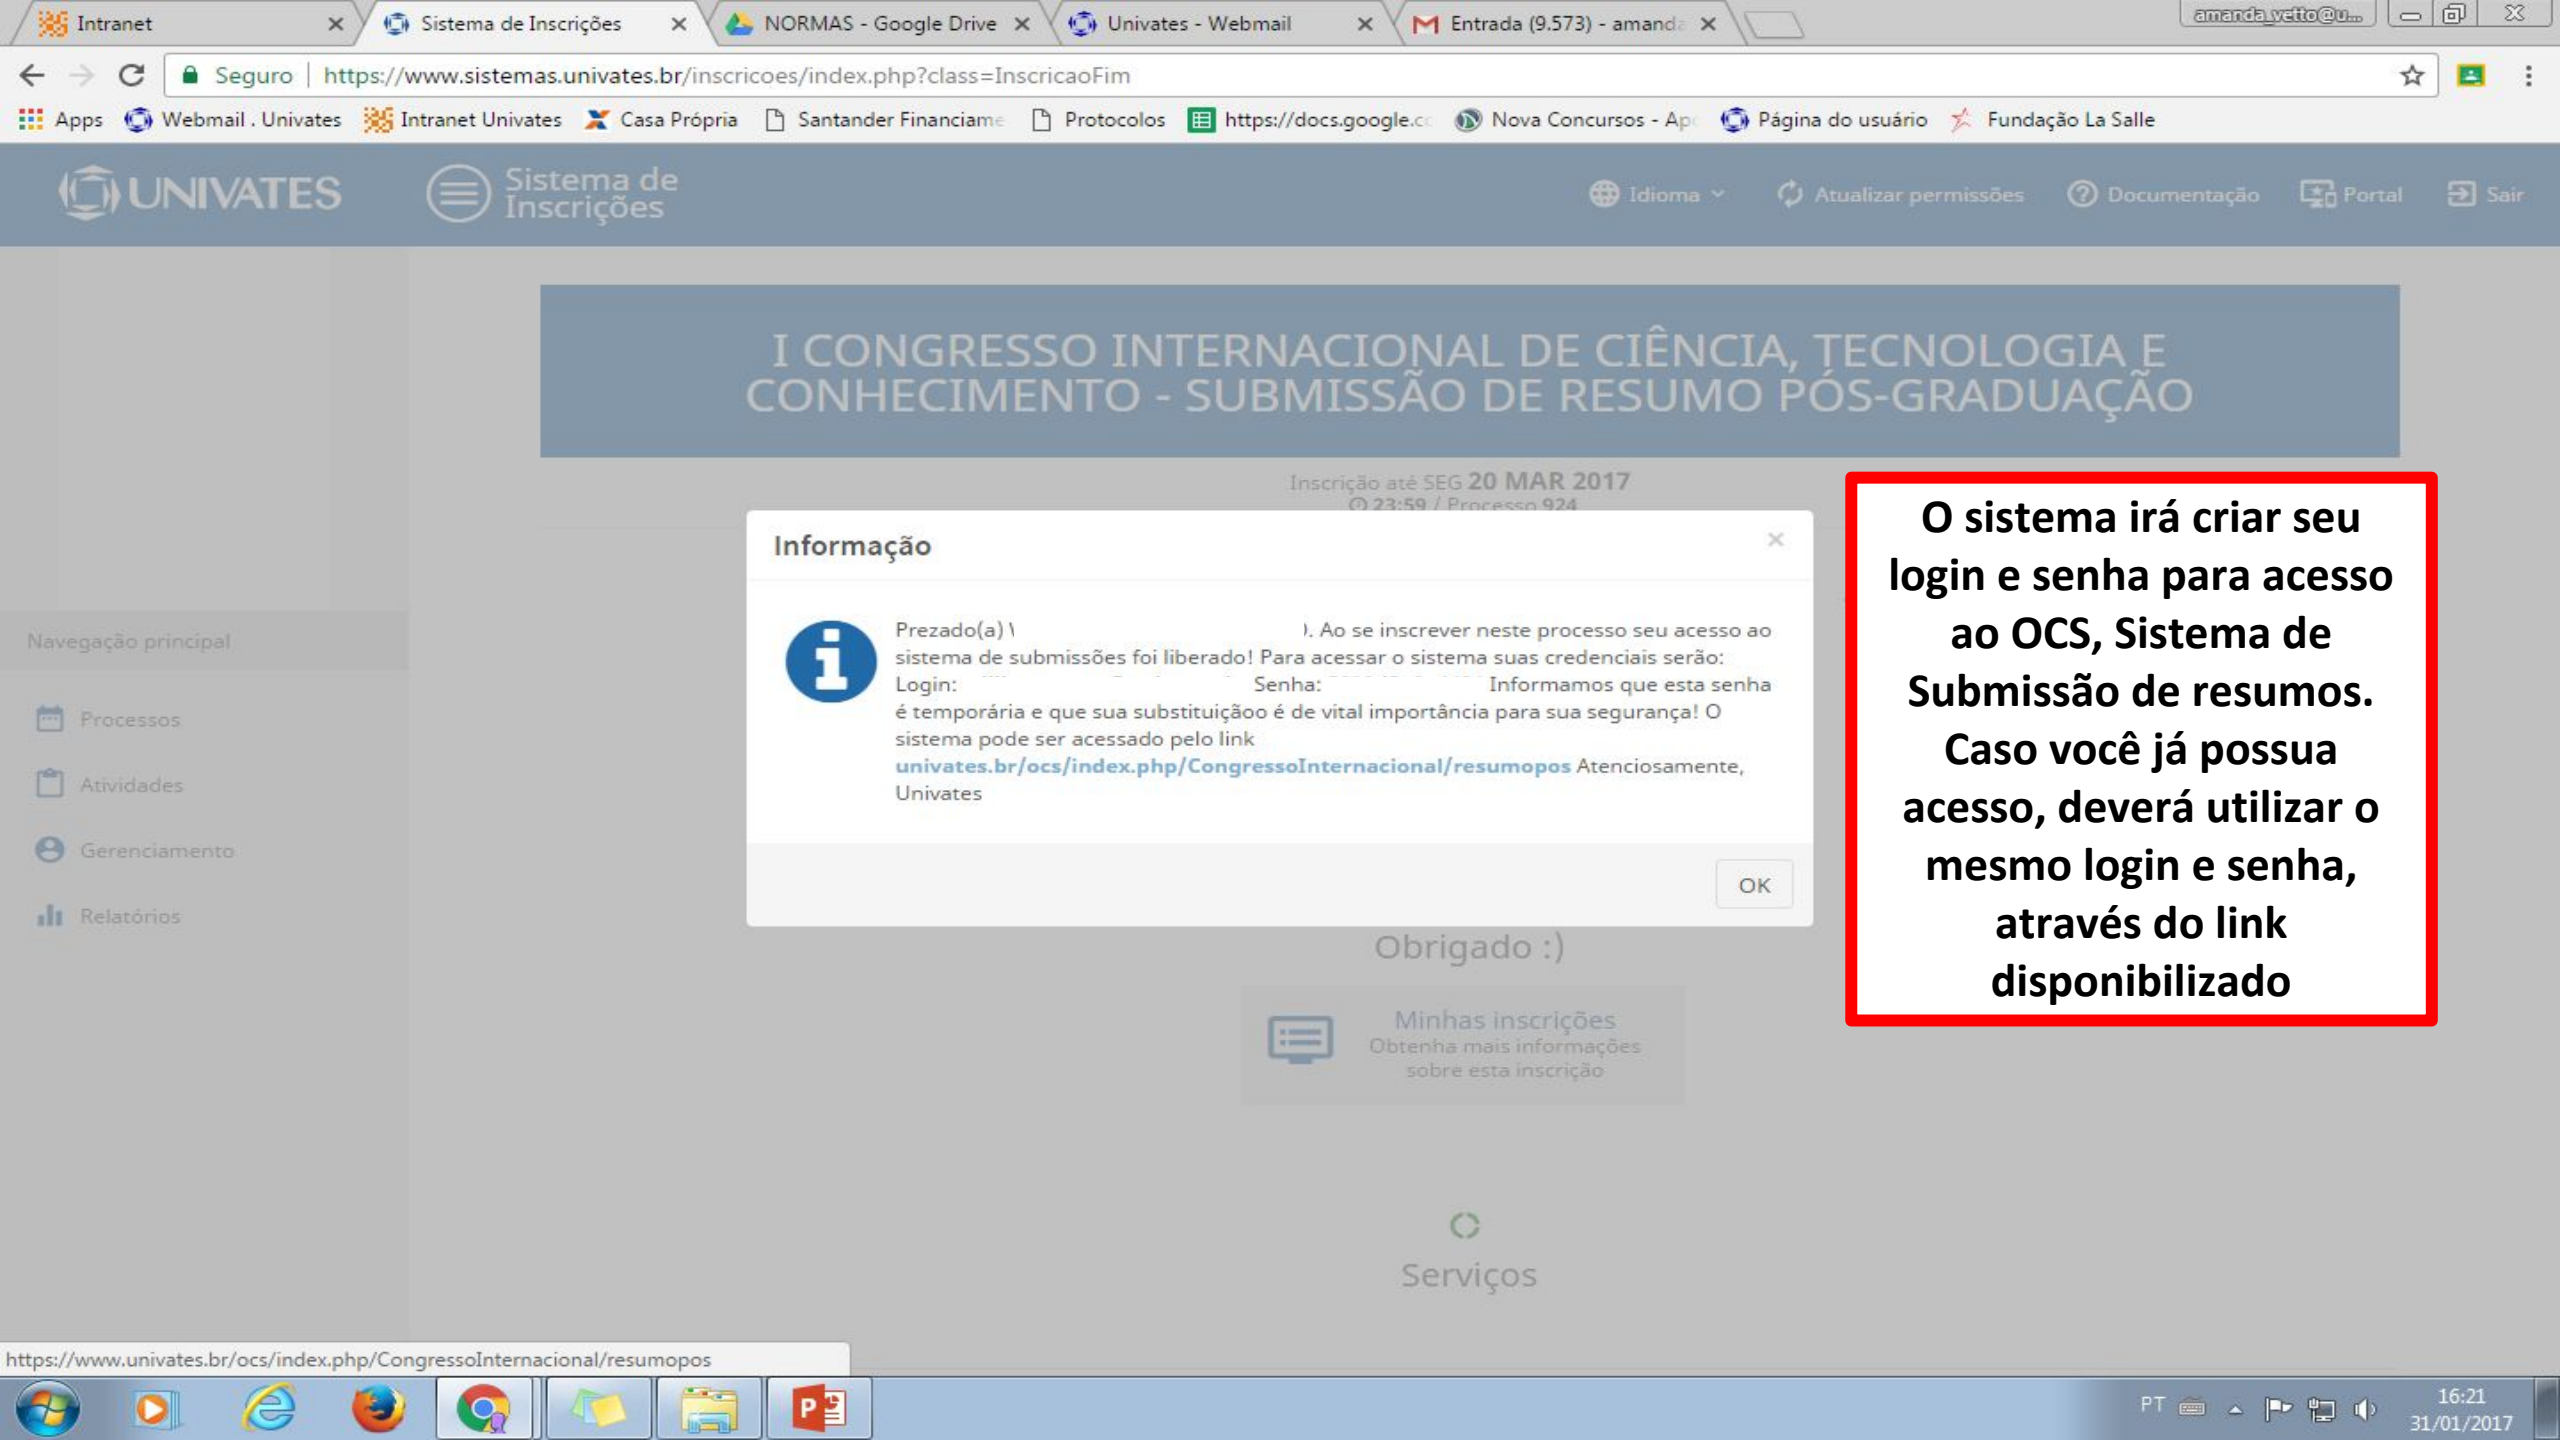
Intranet ×
Sistema de Inscrições ×
NORMAS - Google Drive ×
Univates - Webmail ×
Entrada (9.573) - amanda ×
amanda.yetto@u...

Seguro | https://www.sistemas.univates.br/inscricoes/index.php?class=InscricaoFim

Apps Webmail . Univates Intranet Univates Casa Própria Santander Financiame Protocolos https://docs.google.c Nova Concursos - Ap Página do usuário Fundação La Salle

UNIVATES Sistema de Inscrições
Idioma Atualizar permissões Documentação Portal Sair

Navegação principal
Processos
Atividades
Gerenciamento
Relatórios

I CONGRESSO INTERNACIONAL DE CIÊNCIA, TECNOLOGIA E CONHECIMENTO - SUBMISSÃO DE RESUMO PÓS-GRADUAÇÃO

Inscrição até SEG 20 MAR 2017
23:59 / Processo 924

Informação ×

Prezado(a) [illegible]. Ao se inscrever neste processo seu acesso ao sistema de submissões foi liberado! Para acessar o sistema suas credenciais serão: Login: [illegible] Senha: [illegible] Informamos que esta senha é temporária e que sua substituiçãoo é de vital importância para sua segurança! O sistema pode ser acessado pelo link univates.br/ocs/index.php/CongressoInternacional/resumopos Atenciosamente, Univates

OK

Obrigado :)

Minhas inscrições
Obtenha mais informações sobre esta inscrição

Serviços

O sistema irá criar seu login e senha para acesso ao OCS, Sistema de Submissão de resumos. Caso você já possua acesso, deverá utilizar o mesmo login e senha, através do link disponibilizado

https://www.univates.br/ocs/index.php/CongressoInternacional/resumopos

PT 16:21 31/01/2017